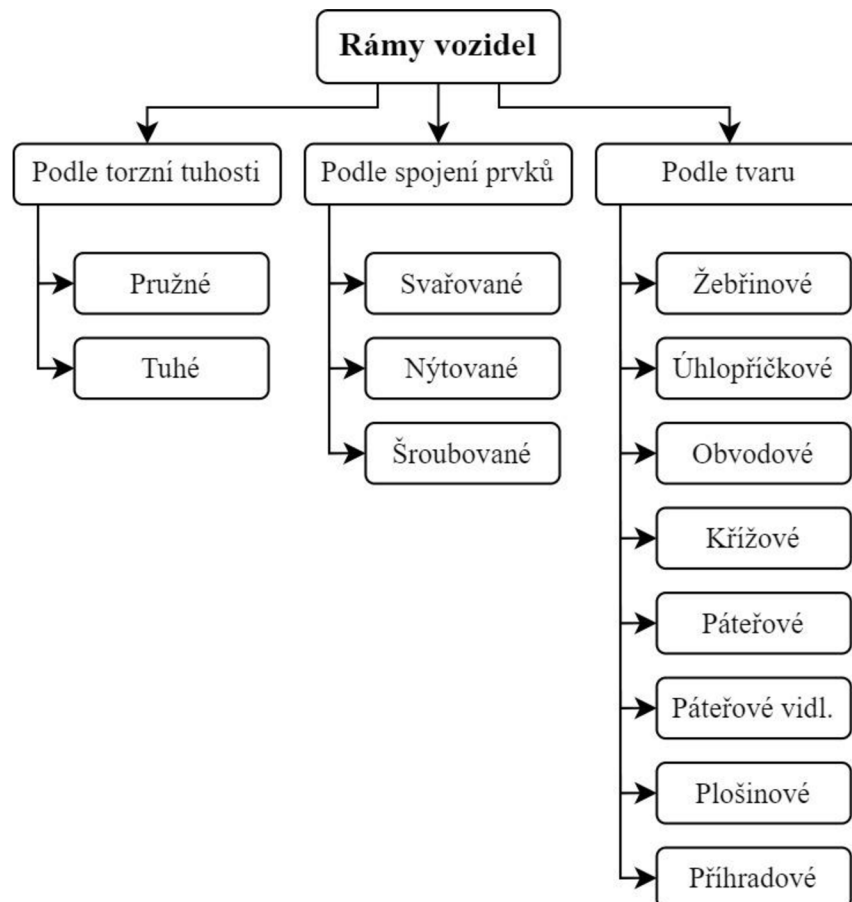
Rámy vozidel

Podle torzní tuhosti

Pružné

Tuhé

Podle spojení prvků

Svařované

Nýtované

Šroubované

Podle tvaru

Žebřinové

Úhlopříčkové

Obvodové

Křížové

Páteřové

Páteřové vidl.

Plošinové

Příhradové